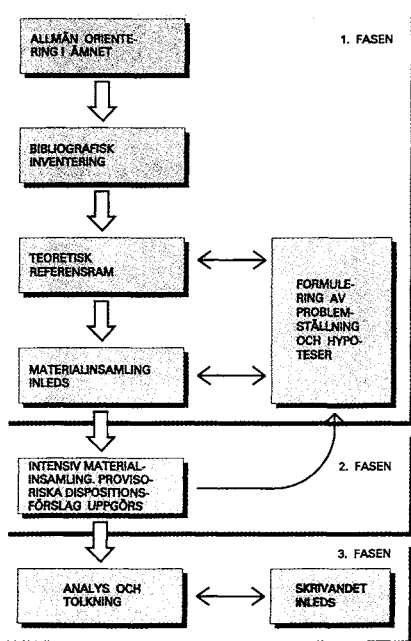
ALLMÄN ORIENTERING I ÄMNET

1. FASEN

BIBLIOGRAFISK INVENTERING

TEORETISK REFERENSRAM

FORMULERING AV PROBLEMSTÄLLNING OCH HYPOTESER

MATERIALINSAMLING INLEDS

INTENSIV MATERIALINSAMLING. PROVISORISKA DISPOSITIONSFÖRSLAG UPPGÖRS

2. FASEN

3. FASEN

ANALYS OCH TOLKNING

SKRIVANDET INLEDS